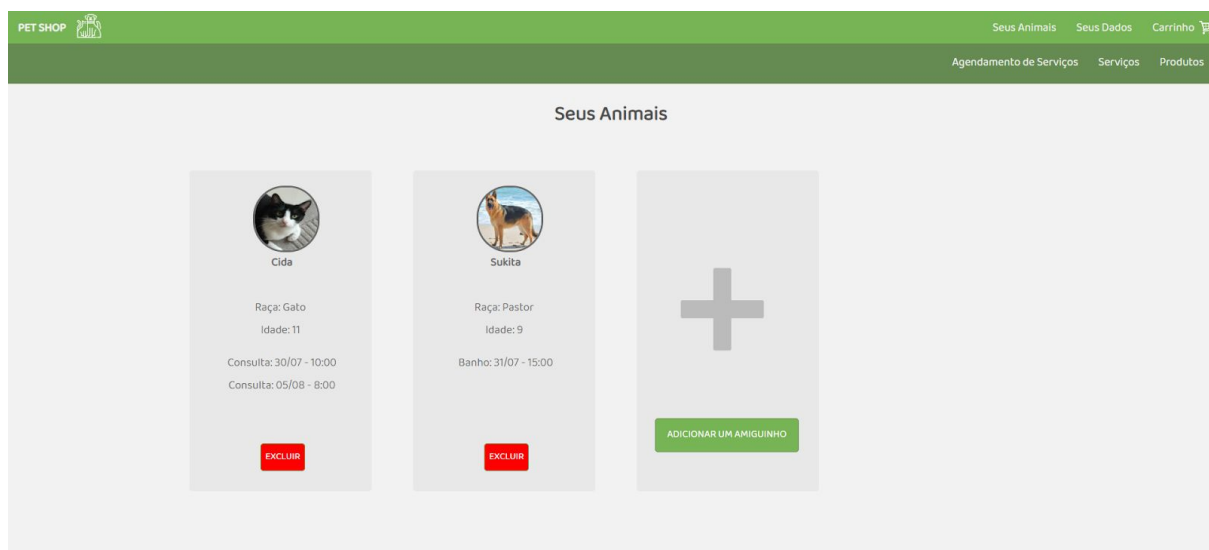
PET SHOP

Seus Animais Seus Dados Carrinho

Agendamento de Serviços Serviços Produtos

Seus Animais

Cida

Raça: Gato

Idade: 11

Consulta: 30/07 - 10:00

Consulta: 05/08 - 8:00

EXCLUIR

Sukita

Raça: Pastor

Idade: 9

Banho: 31/07 - 15:00

EXCLUIR

ADICIONAR UM AMIGUINHO